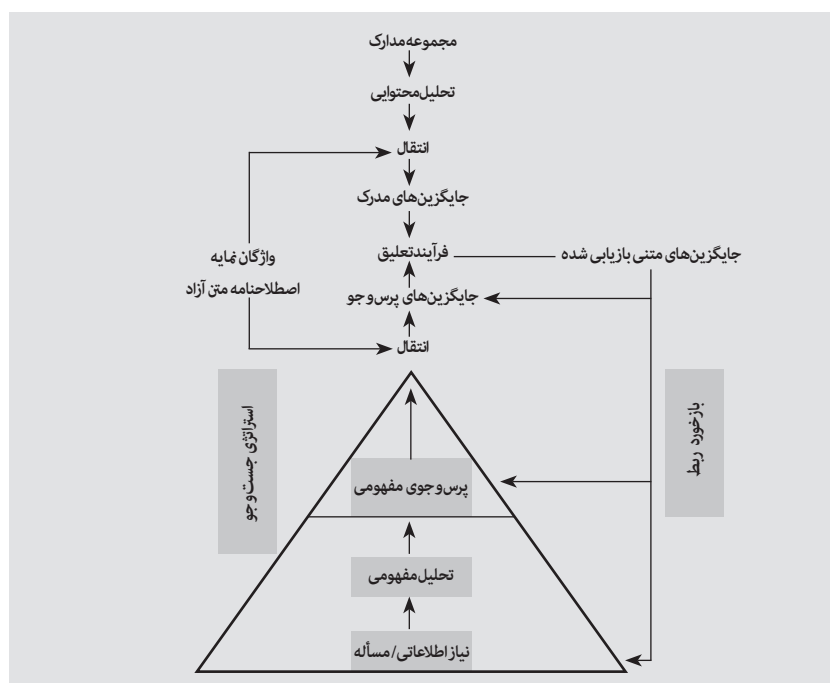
مجموعه مدارک

تحلیل محتوایی

انتقال

جایگزین‌های مدرک

واژگان نمایه

فرآیند تعلیق

جایگزین‌های متنی بازیابی شده

اصطلاحنامه متن آزاد

جایگزین‌های پرس و جو

انتقال

استراتژی جست و جو

بازخورد ربط

پرس و جوی مفهومی

تحلیل مفهومی

نیاز اطلاعاتی/مسأله